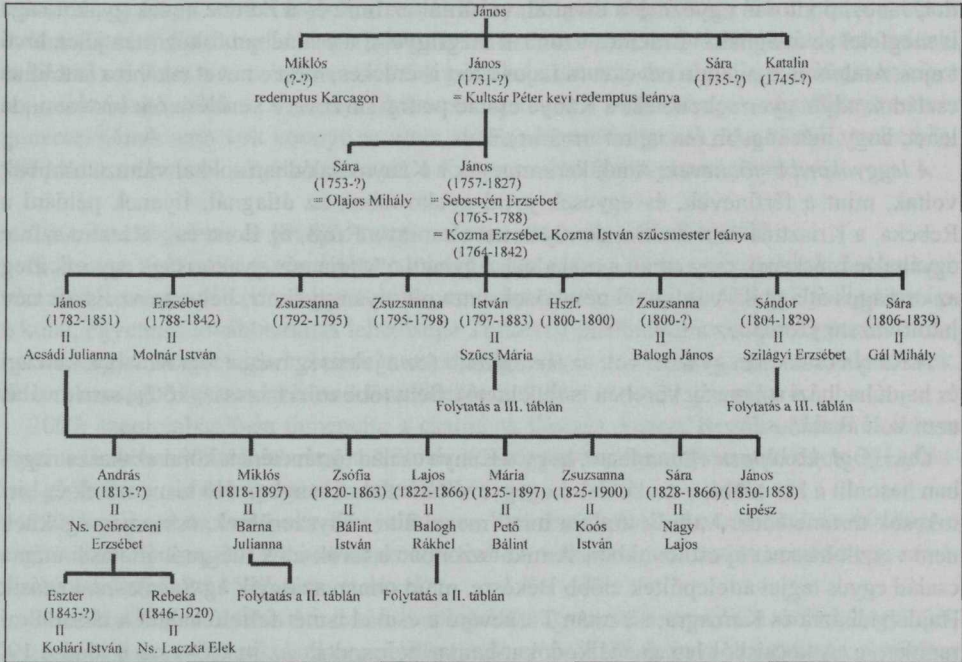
János

Miklós (?-?) redemptus Karcagon

János (1731-?) = Kultsár Péter kevi redemptus leánya

Sára (1735-?)

Katalin (1745-?)

Sára (1753-?) = Olajos Mihály

János (1757-1827) = Sebestyén Erzsébet (1765-1788) = Kozma Erzsébet, Kozma István szűcsmester leánya (1764-1842)

János (1782-1851) II Acsádi Julianna

Erzsébet (1788-1842) II Molnár István

Zsuzsanna (1792-1795)

Zsuzsannna (1795-1798)

István (1797-1883) II Szűcs Mária

Hszf. (1800-1800)

Zsuzsanna (1800-?) II Balogh János

Sándor (1804-1829) II Szilágyi Erzsébet

Sára (1806-1839) II Gál Mihály

Folytatás a III. táblán

Folytatás a III. táblán

András (1813-?) II Ns. Debreczeni Erzsébet

Miklós (1818-1897) II Barna Julianna

Zsófia (1820-1863) II Bálint István

Lajos (1822-1866) II Balogh Rákhel

Mária (1825-1897) II Pető Bálint

Zsuzsanna (1825-1900) II Koós István

Sára (1828-1866) II Nagy Lajos

János (1830-1858) cipész

Eszter (1843-?) II Kohári István

Rebeka (1846-1920) II Ns. Laczka Elek

Folytatás a II. táblán

Folytatás a II. táblán